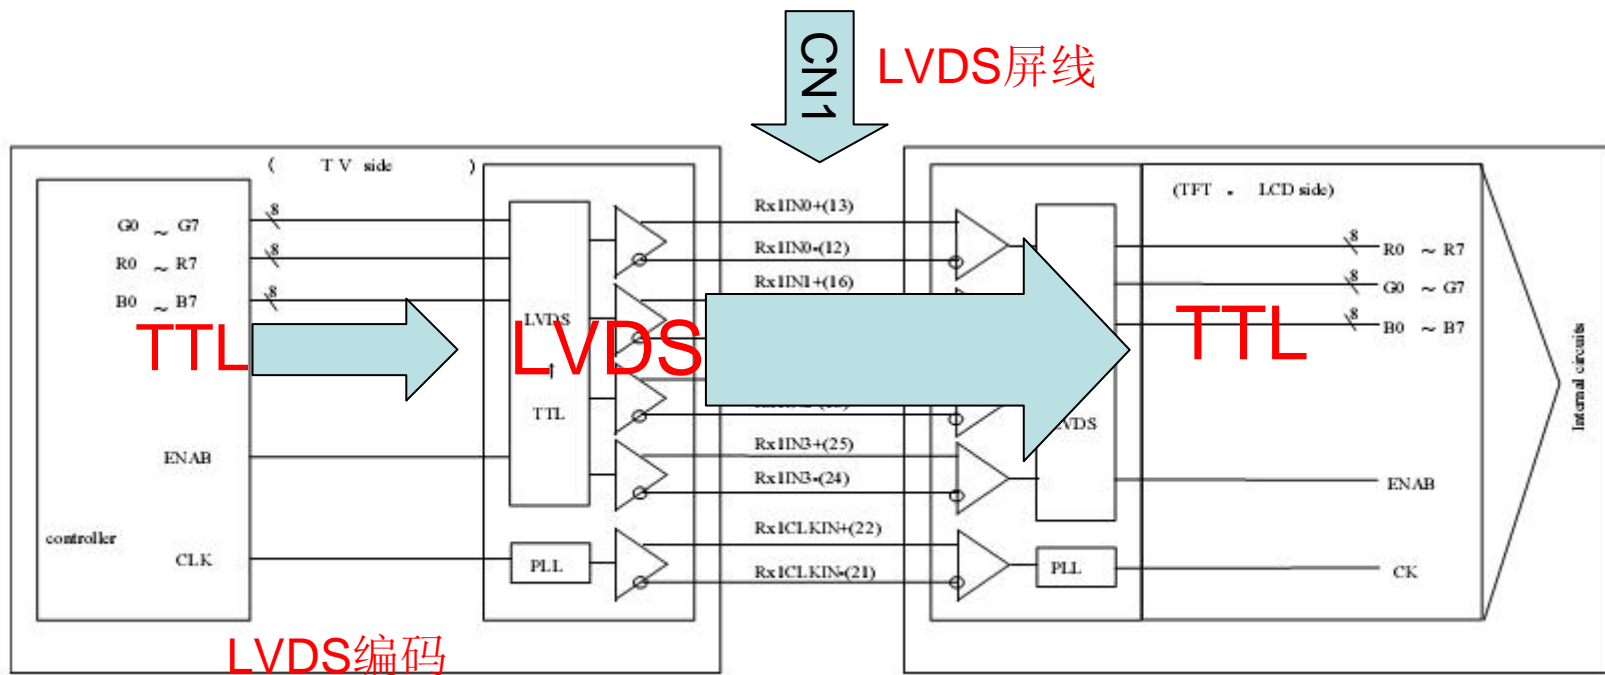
CN1
LVDS屏线

( TV side )

G0 ~ G7
R0 ~ R7
B0 ~ B7
8
8
8

TTL

LVDS
TTL

LVDS

ENAB

controller

CLK

PLL

Rx1IN0+(13)
Rx1IN0-(12)
Rx1IN1+(16)
Rx1IN3+(25)
Rx1IN3-(24)
Rx1CLKIN+(22)
Rx1CLKIN-(21)

VDS

PLL

(TFT - LCD side)

R0 ~ R7
G0 ~ G7
B0 ~ B7
8
8
8

TTL

ENAB

CK

Internal circuits

LVDS编码